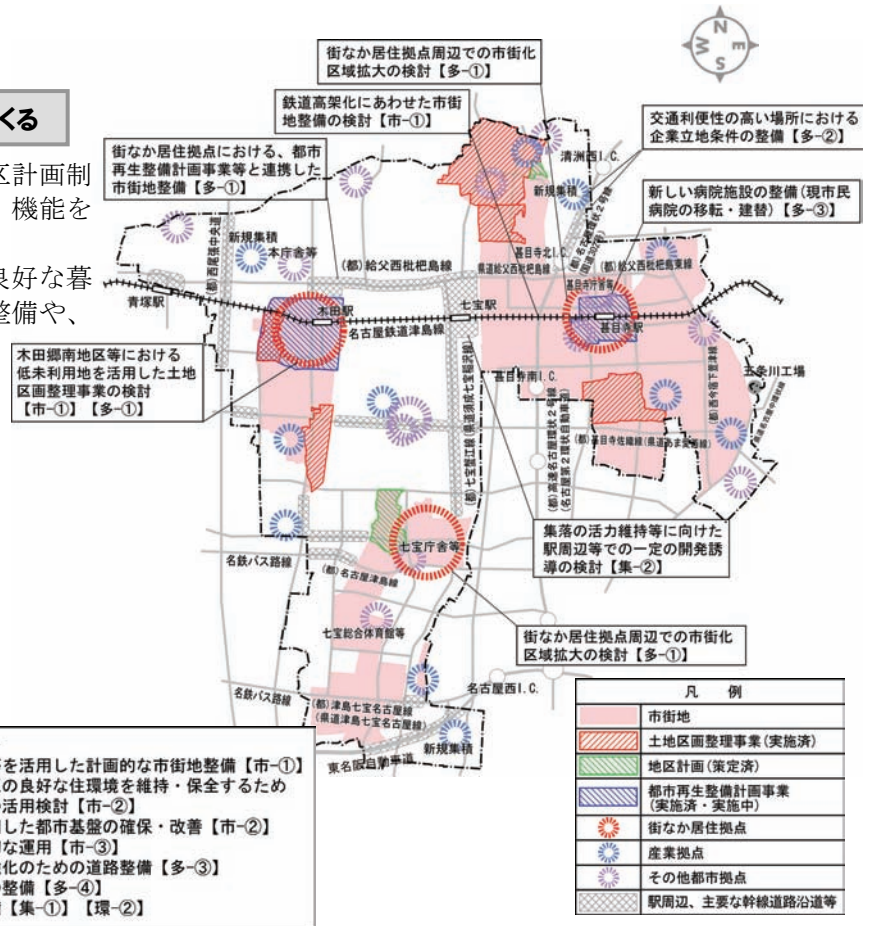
くる

区計画制
機能を

良好な暮
整備や、

N
W
E
S

街なか居住拠点周辺での市街化区域拡大の検討【多-①】

鉄道高架化にあわせた市街地整備の検討【市-①】

街なか居住拠点における、都市再生整備計画事業等と連携した市街地整備【多-①】

交通利便性の高い場所における企業立地条件の整備【多-②】

新しい病院施設の整備（現市民病院の移転・建替）【多-③】

木田郷南地区等における低未利用地を活用した土地区画整理事業の検討【市-①】【多-①】

集落の活力維持等に向けた駅周辺等での一定の開発誘導の検討【集-②】

街なか居住拠点周辺での市街化区域拡大の検討【多-①】

清洲西I.C.
新規集積
甚目寺I.C.
(都)給父西枇杷島線
県道給父西枇杷島線
新規集積
本庁舎等
(都)西尾張中央道
青塚駅
木田駅
七宝駅
名古屋鉄道津島線
甚目寺駅
甚目寺市庁舎
甚目寺南I.C.
五条川工場
(都)甚目寺佐織線
(都)七宝蟹江線
(都)高速名古屋環状2号線
七宝庁舎等
名鉄バス路線
(都)名古屋津島線
七宝総合体育館等
名鉄バス路線
名古屋西I.C.
(都)津島七宝名古屋線
(県道津島七宝名古屋線)
新規集積
東名阪自動車道

等を活用した計画的な市街地整備【市-①】
の良好な住環境を維持・保全するため
活用検討【市-②】
した都市基盤の確保・改善【市-②】
な運用【市-③】
化のための道路整備【多-③】
整備【多-④】
【集-①】【環-②】

| 凡 例 | |
|---|---|
| | 市街地 |
| | 土地区画整理事業（実施済） |
| | 地区計画（策定済） |
| | 都市再生整備計画事業（実施済・実施中） |
| | 街なか居住拠点 |
| | 産業拠点 |
| | その他都市拠点 |
| | 駅周辺、主要な幹線道路沿道等 |